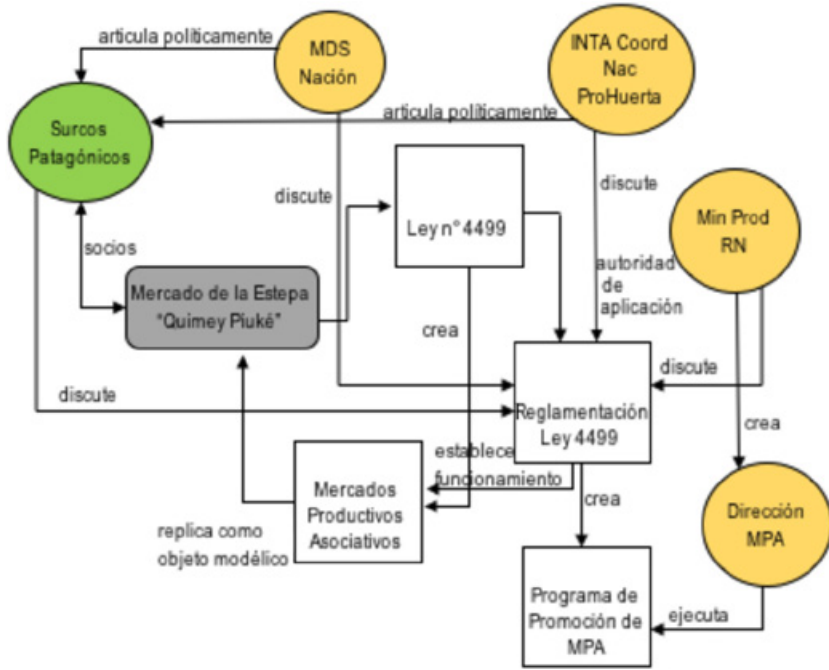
articula politicamente

MDS Nación

INTA Coord Nac ProHuerta

Surcos Patagónicos

articula politicamente

discute

discute

Ley n° 4499

Min Prod RN

socios

Mercado de la Estepa "Quimey Piuké"

autoridad de aplicación

crea

discute

discute

Reglamentación Ley 4499

crea

establece funcionamiento

Mercados Productivos Asociativos

crea

Dirección MPA

replica como objeto modélico

Programa de Promoción de MPA

ejecuta